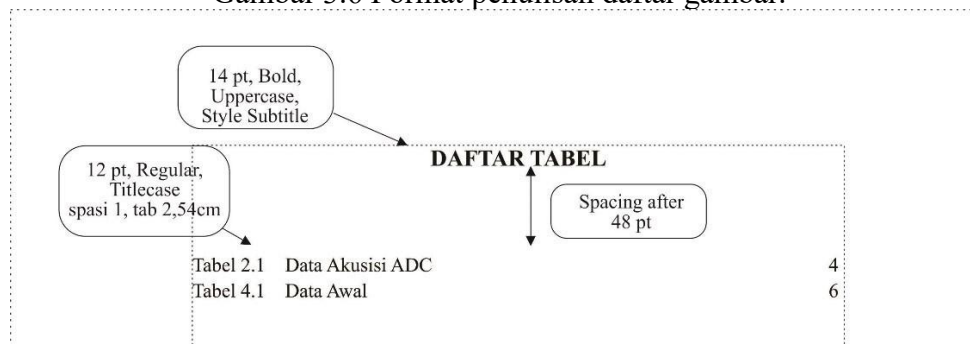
Gambar 3.6 Format penulisan daftar gambar.

14 pt, Bold, Uppercase, Style Subtitle

12 pt, Regular, Titlecase spasi 1, tab 2,54cm

DAFTAR TABEL

Spacing after 48 pt

Tabel 2.1 Data Akusisi ADC 4
Tabel 4.1 Data Awal 6